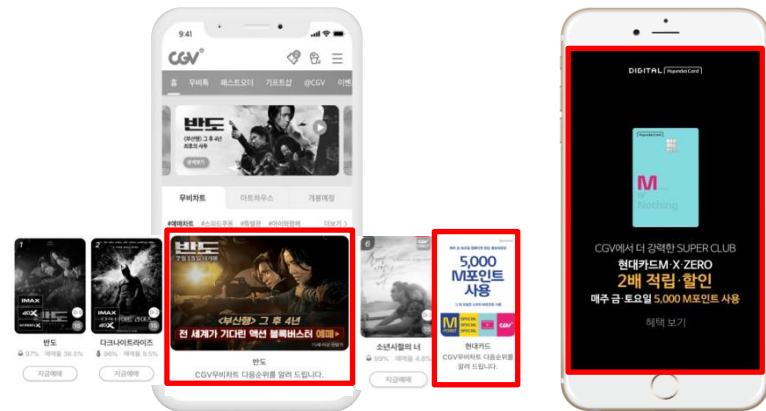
9:41

CGV

홈 무비톡 패스트오더 기프트샵 @CGV 이벤

반도

<부산행> 그 후 4년 최후의 사투

예매하기

무비차트 아트하우스 개봉예정

#예매차트 #스피드쿠폰 #특별관 #아이맥스 더보기 >

7 IMAX 4DX SCREENX 반도 97% 예매율 36.5% 지금예매

2 IMAX 4DX 다크나이트라이즈 96% 예매율 6.5% 지금예매

반도 7월 15일 대개봉

<부산행> 그 후 4년

전 세계가 기다린 액션 블록버스터 예매

반도

CGV무비차트 다음순위를 알려 드립니다.

6 소년시절의 너 99% 예매율 4.6% 지금예매

5,000 M포인트 사용

현대카드

CGV무비차트 다음순위를 알려 드립니다.

DIGITAL Hyundai Card

M Nothing

CGV에서 더 강력한 SUPER CLUB

현대카드M·X·ZERO

2배 적립·할인

매주 금·토요일 5,000 M포인트 사용

혜택 보기